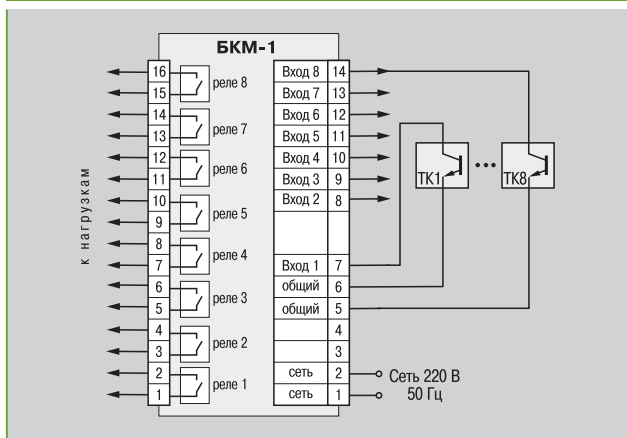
БКМ-1

к нагрузкам

16
15
реле 8
14
13
реле 7
12
11
реле 6
10
9
реле 5
8
7
реле 4
6
5
реле 3
4
3
реле 2
2
1
реле 1

| Вход 8 | 14 |
|---|---|
| Вход 7 | 13 |
| Вход 6 | 12 |
| Вход 5 | 11 |
| Вход 4 | 10 |
| Вход 3 | 9 |
| Вход 2 | 8 |
| | |
| Вход 1 | 7 |
| общий | 6 |
| общий | 5 |
| | 4 |
| | 3 |
| сеть | 2 |
| сеть | 1 |

ТК1
ТК8

Сеть 220 В
50 Гц